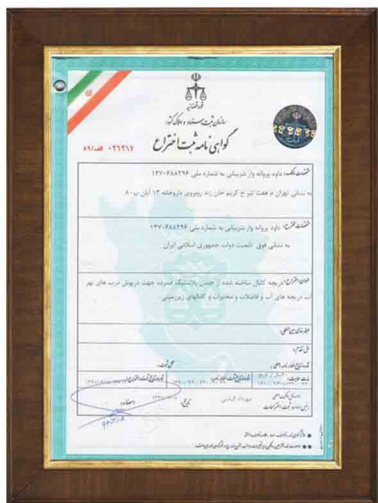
سازمان ثبت اسناد و املاک کشور

گواهی نامه ثبت اختراع

۰۳۶۲۱۷ الف ۹۷

مشخصات مالک: داوود پروانه وار شیرسیانی به شماره ملی ۱۳۷۰۶۸۸۲۹۶

به نشانی تهران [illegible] کریم خان زند روبروی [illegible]

مشخصات مخترع: داوود پروانه وار شیرسیانی به شماره ملی ۱۳۷۰۶۸۸۲۹۶

به نشانی فوق تابعیت دولت جمهوری اسلامی ایران

عنوان اختراع: دریچه کانال ساخته شده از جنس پلاستیک فشرده جهت در پوش دریچه های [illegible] در دریچه های آب و فاضلاب و مخابرات و کانالهای زیرزمینی

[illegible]